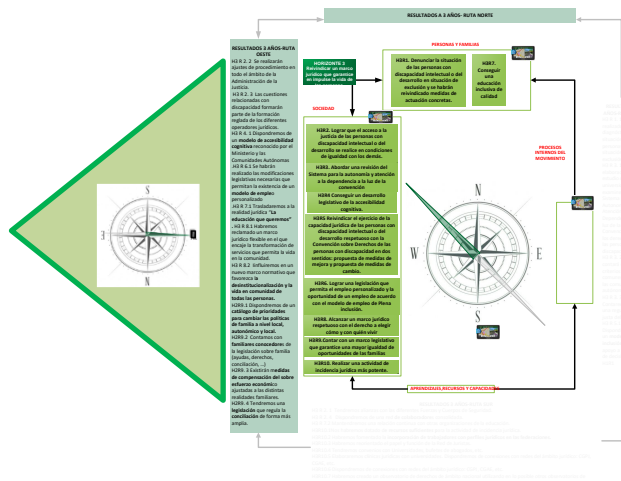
RESULTADOS A 3 AÑOS- RUTA NORTE

RESULTADOS 3 AÑOS-RUTA OESTE

H3 R 2. 2 Se realizarán ajustes de procedimiento en todo el ámbito de la Administración de la Justicia.
. H3 R 2. 3 Las cuestiones relacionadas con discapacidad formarán parte de la formación reglada de los diferentes operadores jurídicos.
. H3 R 4. 1 Dispondremos de un modelo de accesibilidad cognitiva reconocido por el Ministerio y las Comunidades Autónomas
. H3 R 4.1 Se habrán realizado las modificaciones legislativas necesarias que permitan la existencia de un modelo de empleo personalizado
. H3 R 7.1 Trasladaremos a la realidad jurídica "La educación que queremos"
. H3 R 8.1 Habremos reclamado un marco jurídico flexible en el que encaje la transformación de servicios que permita la vida en la comunidad.
H3 R 8.2 Influiremos en un nuevo marco normativo que favorezca la desinstitucionalización y la vida en comunidad de todas las personas.
H3R9.1 Dispondremos de un catálogo de prioridades para cambiar las políticas de familia a nivel local, autonómico y local.
H3R9.2 Contamos con familiares conocedores de la legislación sobre familia (ayudas, derechos, conciliación, ...)
H3R9. 3 Lograremos medidas de compensación del sobre esfuerzo económico ajustadas a las distintas realidades familiares.
H3R9. 4 Tendremos una legislación que regule la conciliación de forma más amplia.

HORIZONTE 3
Reivindicar un marco jurídico que garantice en impulse la vida de

SOCIEDAD

PERSONAS Y FAMILIAS

H3R1. Denunciar la situación de las personas con discapacidad intelectual o del desarrollo en situación de exclusión y en habrán reivindicado medidas de actuación concretas.

H3R7. Conseguir una educación inclusiva de calidad

H3R2. Lograr que el acceso a la justicia de las personas con discapacidad intelectual o del desarrollo se realice en condiciones de igualdad con los demás.

H3R3. Abordar una revisión del Sistema para la autonomía y atención a la dependencia a la luz de la convención

H3R4 Conseguir un desarrollo legislativo de la accesibilidad cognitiva.

H3R5 Reivindicar el ejercicio de la capacidad jurídica de las personas con discapacidad intelectual o del desarrollo respetuoso con la Convención sobre Derechos de las personas con discapacidad en dos sentidos: propuesta de medidas de mejora y propuesta de medidas de cambio.

H3R6. Lograr una legislación que permita el empleo personalizado y la oportunidad de un empleo de acuerdo con el modelo de empleo de Plena inclusión.

H3R8. Alcanzar un marco jurídico respetuoso con el derecho a elegir cómo y con quién vivir

H3R9.Contar con un marco legislativo que garantice una mayor igualdad de oportunidades de las familias

H3R10. Realizar una actividad de incidencia jurídica más potente.

APRENDIZAJES,RECURSOS Y CAPACIDADES

PROCESOS INTERNOS DEL MOVIMIENTO

S
N
E
W